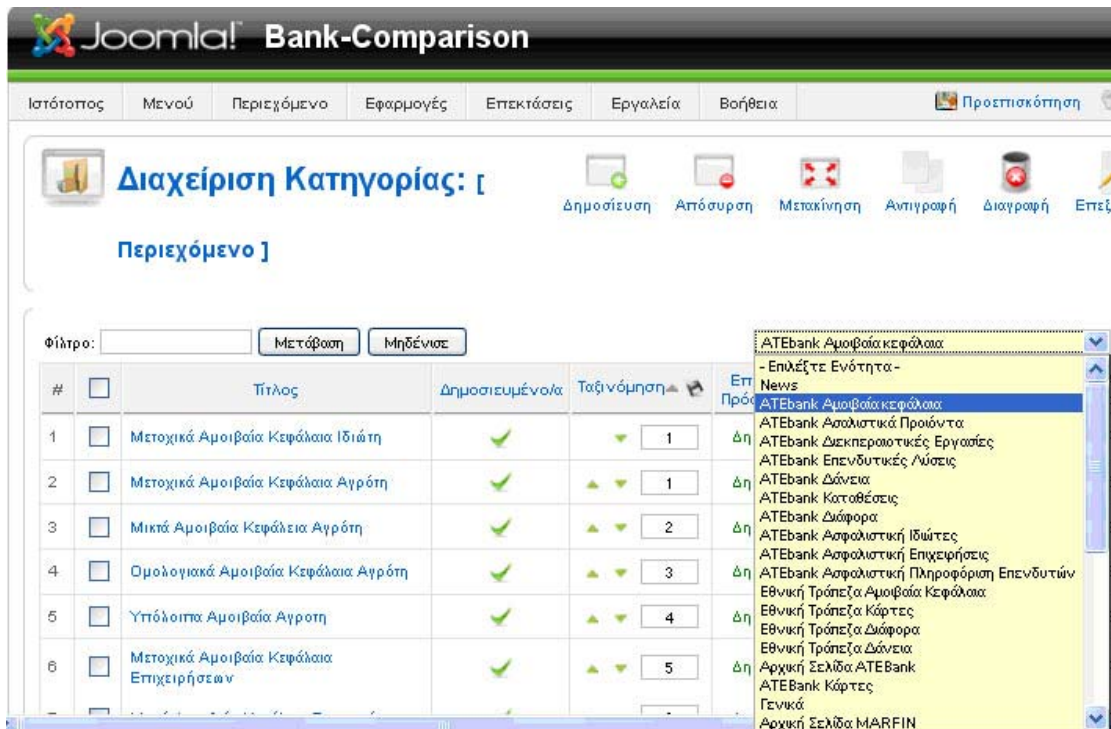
Joomla! Bank-Comparison

Ιστότοπος Μενού Περιεχόμενο Εφαρμογές Επεκτάσεις Εργαλεία Βοήθεια Προεπισκόπηση

Διαχείριση Κατηγορίας: [ Περιεχόμενο ]

Δημοσίευση Απόσυρση Μετακίνηση Αντιγραφή Διαγραφή Επεξ

Φίλτρο: Μετάβαση Μηδένισε

ATEbank Αμοιβαία κεφάλαια

| # | | Τίτλος | Δημοσιευμένο/α | Ταξινόμηση | Επ Πρόσ |
|---|---|---|---|---|---|
| 1 | | Μετοχικά Αμοιβαία Κεφάλαια Ιδιώτη | | 1 | Δη |
| 2 | | Μετοχικά Αμοιβαία Κεφάλαια Αγρότη | | 1 | Δη |
| 3 | | Μικτά Αμοιβαία Κεφάλεια Αγρότη | | 2 | Δη |
| 4 | | Ομολογιακά Αμοιβαία Κεφάλαια Αγρότη | | 3 | Δη |
| 5 | | Υπόλοιπα Αμοιβαία Αγροτη | | 4 | Δη |
| 6 | | Μετοχικά Αμοιβαία Κεφάλαια Επιχειρήσεων | | 5 | Δη |

- Επιλέξτε Ενότητα -
News
ATEbank Αμοιβαία κεφάλαια
ATEbank Ασφαλιστικά Προϊόντα
ATEbank Διεκπεραιωτικές Εργασίες
ATEbank Επενδυτικές Λύσεις
ATEbank Δάνεια
ATEbank Καταθέσεις
ATEbank Διάφορα
ATEbank Ασφαλιστική Ιδιώτες
ATEbank Ασφαλιστική Επιχειρήσεις
ATEbank Ασφαλιστική Πληροφόριση Επενδυτών
Εθνική Τράπεζα Αμοιβαία Κεφάλαια
Εθνική Τράπεζα Κάρτες
Εθνική Τράπεζα Διάφορα
Εθνική Τράπεζα Δάνεια
Αρχική Σελίδα ATEBank
ATEBank Κάρτες
Γενικά
Αρχική Σελίδα MARFIN